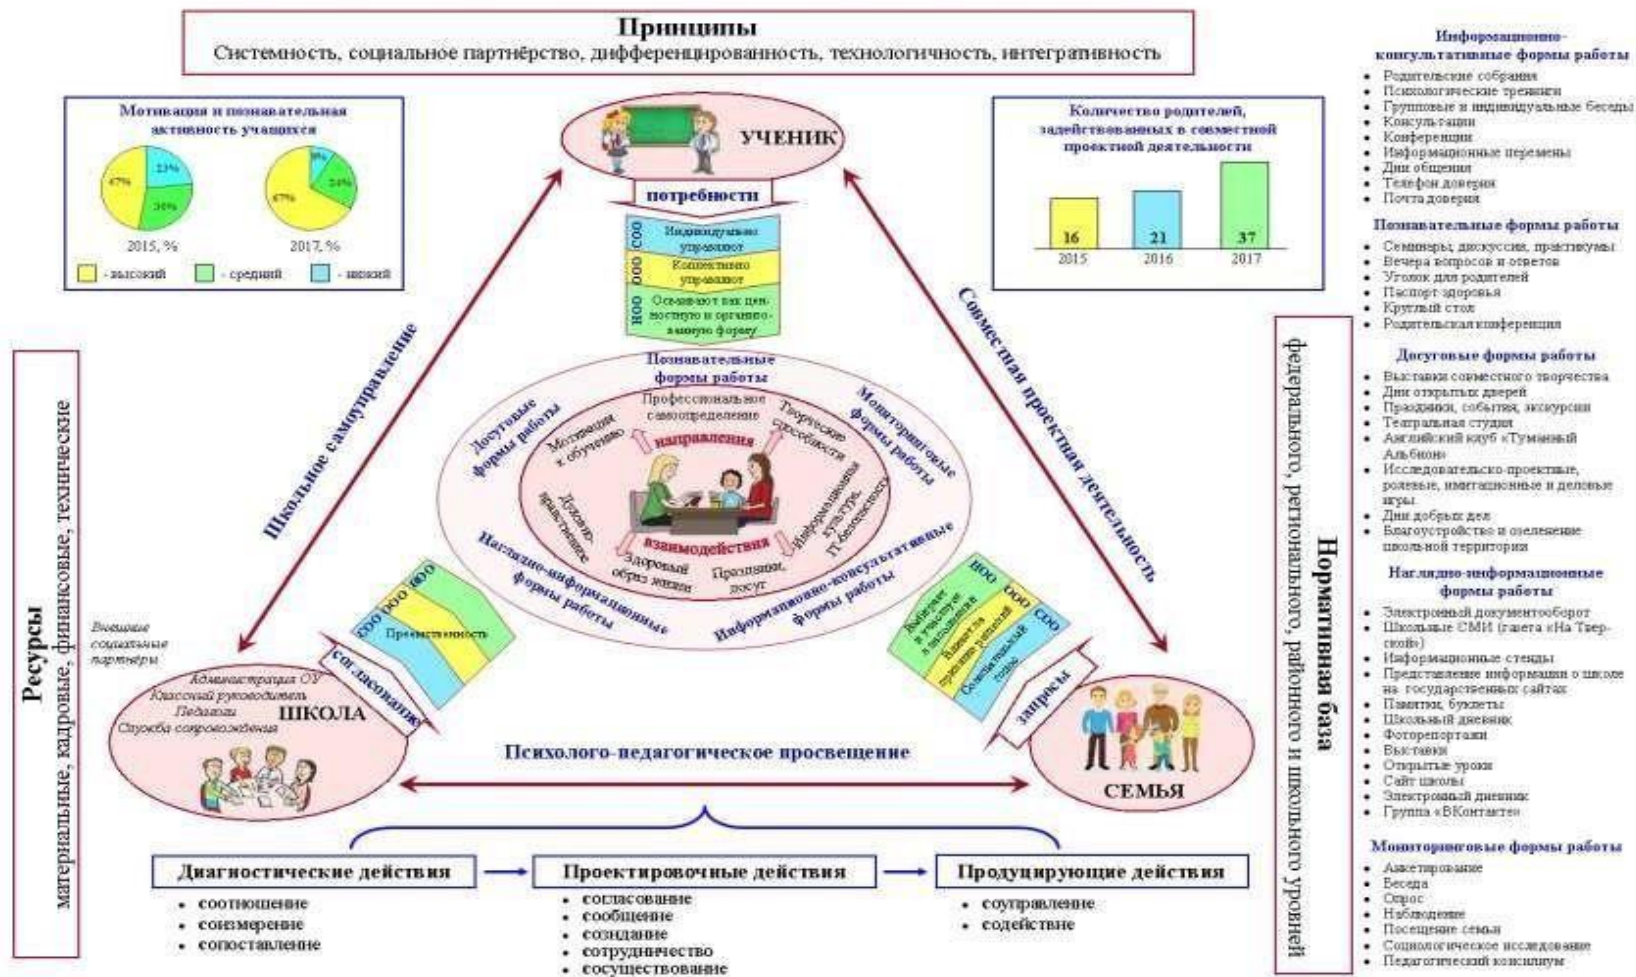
Принципы
Системность, социальное партнёрство, дифференцированность, технологичность, интегративность

Мотивация и познавательная активность учащихся

67%
23%
20%

67%
8%
24%

2015, %
2017, %

- высокий
- средний
- низкий

УЧЕНИК

потребности

СОО Индивидуально управляют
ООО Коллективно управляют
НОО Осваивают как ценностную и организованную форму

Количество родителей, задействованных в совместной проектной деятельности

| 16 | 21 | 37 |
|---|---|---|
| 2015 | 2016 | 2017 |

Информационно-консультативные формы работы
- Родительские собрания
- Психологические тренинги
- Групповые и индивидуальные беседы
- Консультации
- Конференции
- Информационные перемены
- Дни общения
- Телефон доверия
- Почта доверия

Познавательные формы работы
- Семинары, дискуссии, практикумы
- Вечера вопросов и ответов
- Уголок для родителей
- Паспорт здоровья
- Круглый стол
- Родительская конференция

Досуговые формы работы
- Выставки совместного творчества
- Дни открытых дверей
- Праздники, события, экскурсии
- Театральная студия
- Английский клуб «Туманный Альбион»
- Исследовательско-проектные, ролевые, имитационные и деловые игры
- Дни добрых дел
- Благоустройство и озеленение школьной территории

Наглядно-информационные формы работы
- Электронный документооборот
- Школьные СМИ (газета «На Тверской»)
- Информационные стенды
- Представление информации о школе на государственных сайтах
- Памятки, буклеты
- Школьный дневник
- Фоторепортажи
- Выставки
- Открытые уроки
- Сайт школы
- Электронный дневник
- Группа «ВКонтакте»

Мониторинговые формы работы
- Анкетирование
- Беседа
- Опрос
- Наблюдение
- Посещение семьи
- Социологическое исследование
- Педагогический консилиум

Школьное самоуправление

Совместная проектная деятельность

Ресурсы
материальные, кадровые, финансовые, технические

Нормативная база
федерального, регионального, районного и школьного уровней

Познавательные формы работы
Досуговые формы работы
Мониторинговые формы работы
Профессиональное самоопределение
Мотивация к обучению
Творческие способности
направления
Духовно-нравственное
Информационная культура, IT-безопасность
взаимодействия
Здоровый образ жизни
Праздники, досуг
Наглядно-информационные формы работы
Информационно-консультативные формы работы

Внешние социальные партнёры

НОО ООО СОО
Преемственность
согласование

Администрация ОУ
Классный руководитель
Педагоги
Служба сопровождения
ШКОЛА

НОО ООО СОО
Выбирают и участвуют в исполнении
Влияют на принятие решений
Осмысленная позиция
запросы

СЕМЬЯ

Психолого-педагогическое просвещение

Диагностические действия
- соотношение
- соизмерение
- сопоставление

Проектировочные действия
- согласование
- сообщение
- созидание
- сотрудничество
- сосуществование

Продуцирующие действия
- соуправление
- содействие